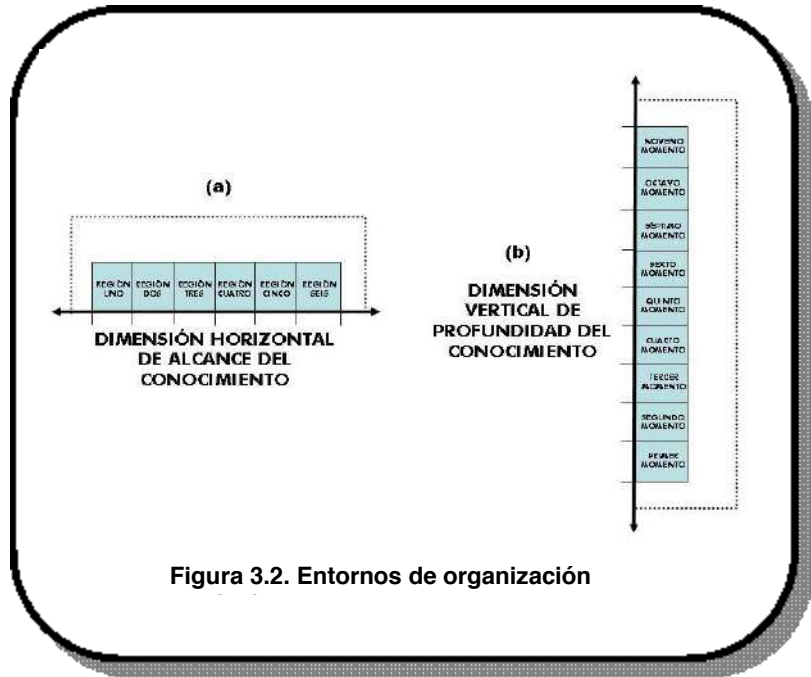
(a)

REGIÓN UNO | REGIÓN DOS | REGIÓN TRES | REGIÓN CUATRO | REGIÓN CINCO | REGIÓN SEIS

DIMENSIÓN HORIZONTAL DE ALCANCE DEL CONOCIMIENTO

(b)

DIMENSIÓN VERTICAL DE PROFUNDIDAD DEL CONOCIMIENTO

NOVENO MOMENTO
OCTAVO MOMENTO
SÉPTIMO MOMENTO
SEXTO MOMENTO
QUINTO MOMENTO
CUARTO MOMENTO
TERCER MOMENTO
SEGUNDO MOMENTO
PRIMER MOMENTO

Figura 3.2. Entornos de organización